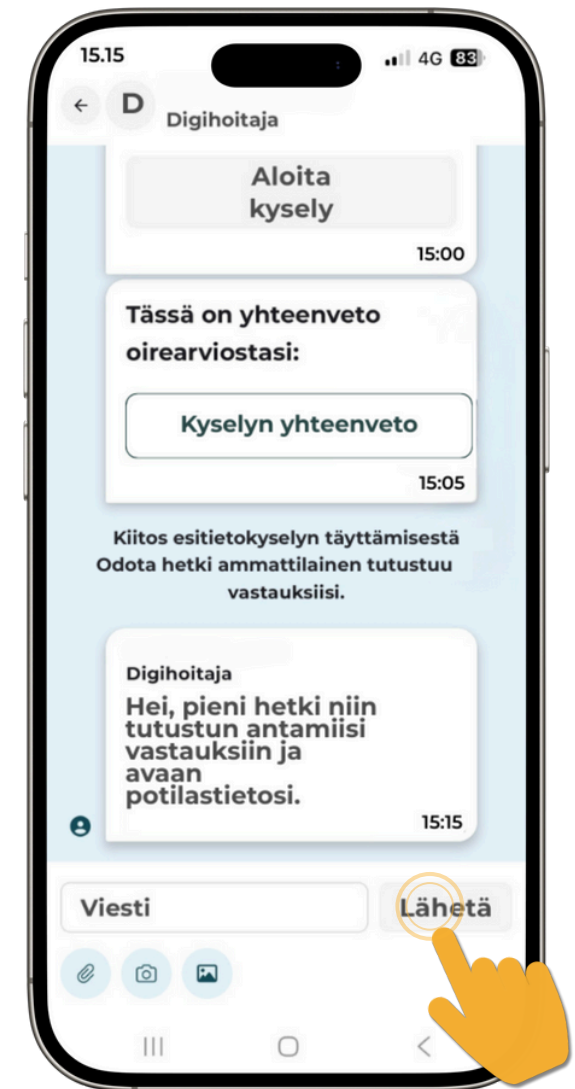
15.15

4G 83

D

Digihoitaja

Aloita kysely

15:00

Tässä on yhteenveto oirearviostasi:

Kyselyn yhteenveto

15:05

Kiitos esitietokyselyn täyttämisestä Odota hetki ammattilainen tutustuu vastauksiisi.

Digihoitaja

Hei, pieni hetki niin tutustun antamiisi vastauksiin ja avaan potilastietosi.

15:15

Viesti

Lähetä